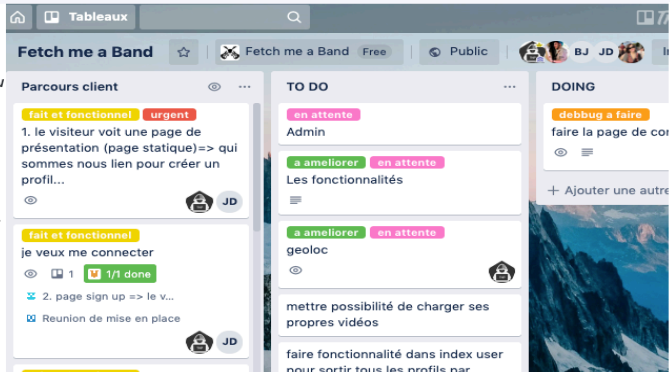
Tableaux

Fetch me a Band

Fetch me a Band Free

Public

BJ JD

In

Parcours client

fait et fonctionnel urgent

1. le visiteur voit une page de présentation (page statique)=> qui sommes nous lien pour créer un profil...

JD

fait et fonctionnel

je veux me connecter

1 1/1 done

2. page sign up => le v...

Reunion de mise en place

JD

TO DO

en attente

Admin

a ameliorer en attente

Les fonctionnalités

a ameliorer en attente

geoloc

mettre possibilité de charger ses propres vidéos

faire fonctionnalité dans index user pour sortir tous les profils par

DOING

debbug a faire

faire la page de co

+ Ajouter une autre